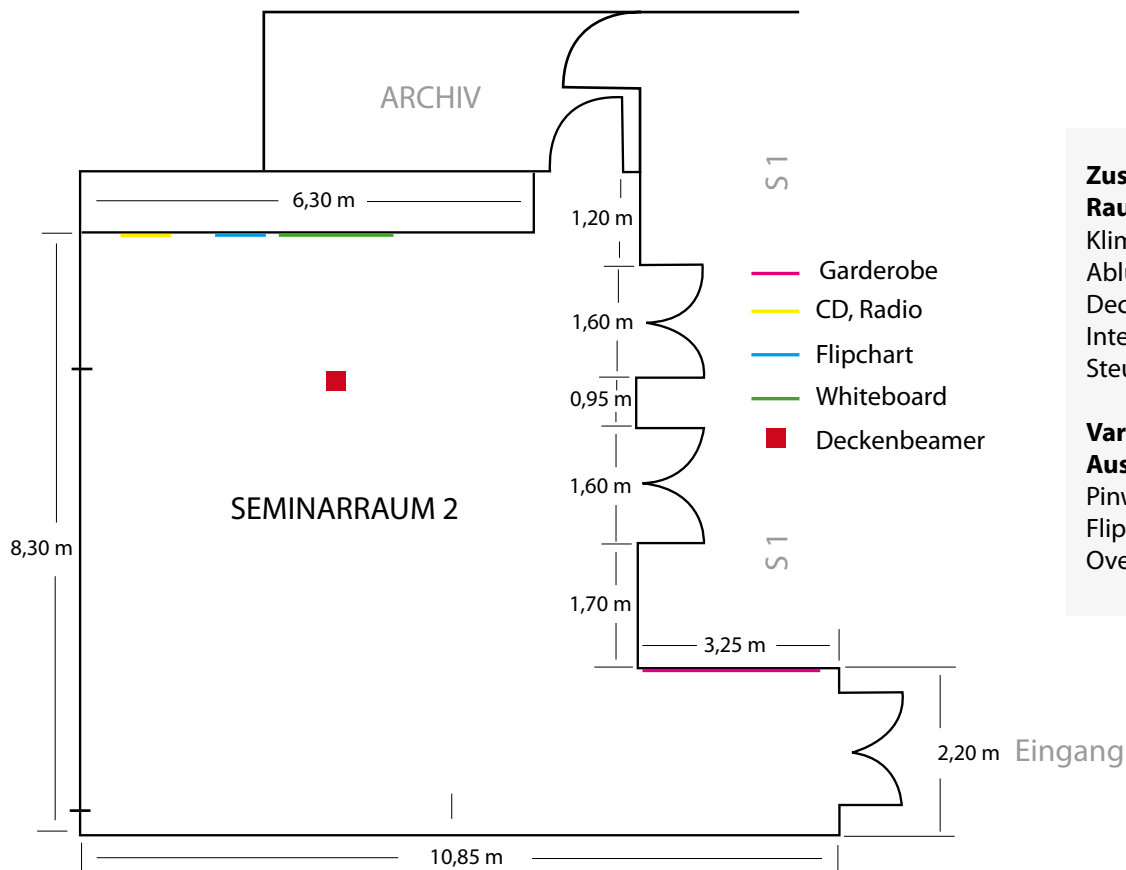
ARCHIV

6,30 m

1,20 m

S 1

1,60 m

0,95 m

1,60 m

1,70 m

S 1

Garderobe
CD, Radio
Flipchart
Whiteboard
Deckenbeamer

SEMINARRAUM 2

8,30 m

3,25 m

2,20 m Eingang

10,85 m

Zus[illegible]
Rau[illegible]
Klim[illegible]
Ablu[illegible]
Dec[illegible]
Inte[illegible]
Steu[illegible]

Var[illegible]
Aus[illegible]
Pinw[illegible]
Flip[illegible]
Ove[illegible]